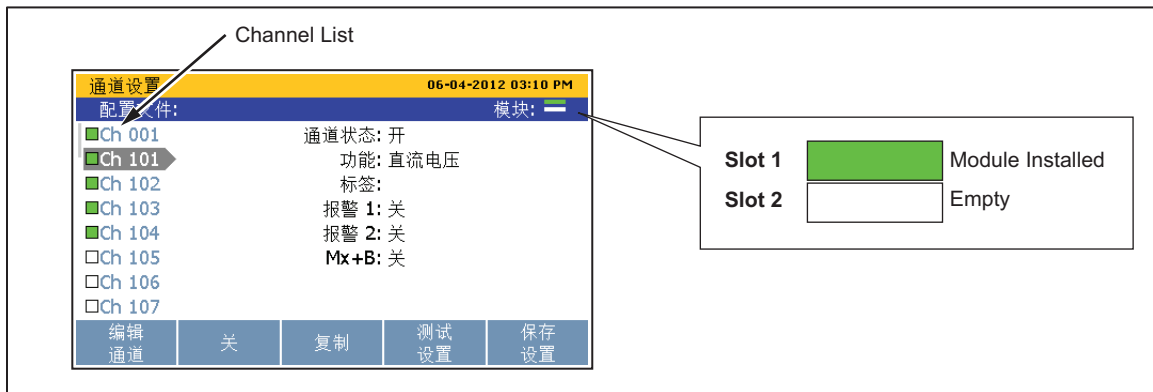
Channel List

通道设置 06-04-2012 03:10 PM

配置文件: 模块:

Ch 001
Ch 101
Ch 102
Ch 103
Ch 104
Ch 105
Ch 106
Ch 107

通道状态: 开
功能: 直流电压
标签:
报警 1: 关
报警 2: 关
Mx+B: 关

编辑通道 | 关 | 复制 | 测试设置 | 保存设置

Slot 1 Module Installed
Slot 2 Empty